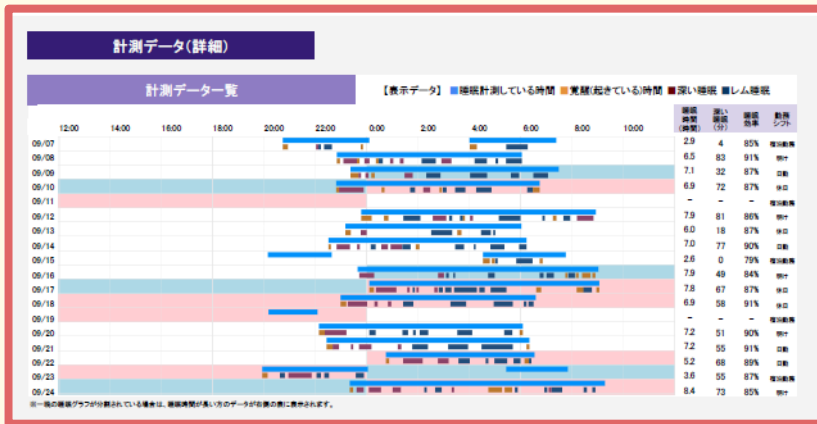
計測データ(詳細)

計測データ一覧

【表示データ】 睡眠計測している時間 覚醒(起きている)時間 深い睡眠 レム睡眠

12:00 14:00 16:00 18:00 20:00 22:00 0:00 2:00 4:00 6:00 8:00 10:00

| | 睡眠時間(時間) | 深い睡眠(分) | 睡眠効率 | 勤務シフト |
|---|---|---|---|---|
| 09/07 | 2.9 | 4 | 85% | 夜勤勤務 |
| 09/08 | 6.5 | 83 | 91% | 明け |
| 09/09 | 7.1 | 32 | 87% | 日勤 |
| 09/10 | 6.9 | 72 | 87% | 休日 |
| 09/11 | – | – | – | 夜勤勤務 |
| 09/12 | 7.9 | 81 | 86% | 明け |
| 09/13 | 6.0 | 18 | 87% | 休日 |
| 09/14 | 7.0 | 77 | 90% | 日勤 |
| 09/15 | 2.6 | 0 | 79% | 夜勤勤務 |
| 09/16 | 7.9 | 49 | 84% | 明け |
| 09/17 | 7.8 | 67 | 87% | 休日 |
| 09/18 | 6.9 | 58 | 91% | 休日 |
| 09/19 | – | – | – | 夜勤勤務 |
| 09/20 | 7.2 | 51 | 90% | 明け |
| 09/21 | 7.2 | 55 | 91% | 日勤 |
| 09/22 | 5.2 | 68 | 89% | 日勤 |
| 09/23 | 3.6 | 55 | 87% | 夜勤勤務 |
| 09/24 | 8.4 | 73 | 85% | 明け |

※一晩の睡眠グラフが分割されている場合は、睡眠時間が長い方のデータが右側の表に表示されます。